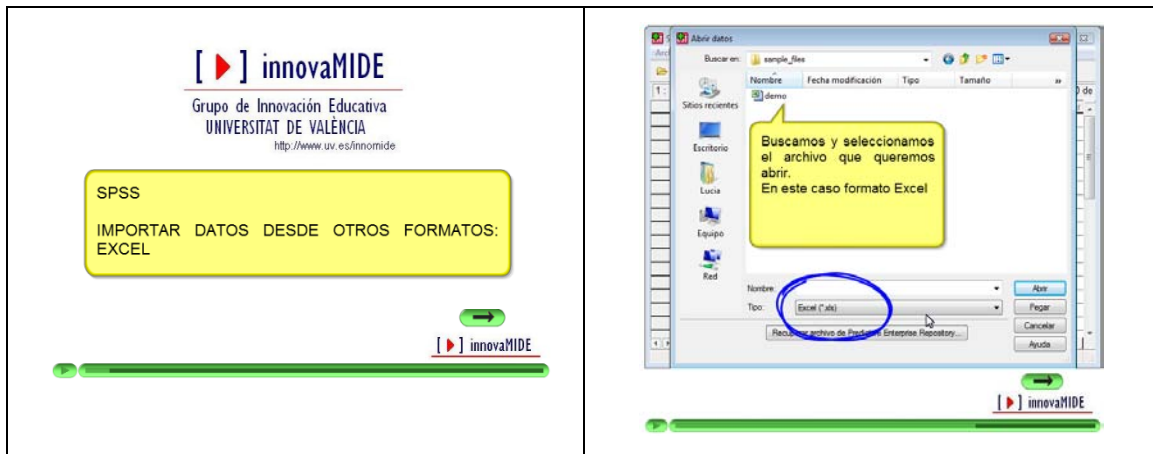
[ ▶ ] innovaMIDE

Grupo de Innovación Educativa
UNIVERSITAT DE VALÈNCIA
http://www.uv.es/innomide

SPSS

IMPORTAR DATOS DESDE OTROS FORMATOS: EXCEL

[ ▶ ] innovaMIDE

Abrir datos

Buscar en: sample_files

Nombre | Fecha modificación | Tipo | Tamaño

demo

Sitios recientes

Escritorio

Lucia

Equipo

Red

Buscamos y seleccionamos el archivo que queremos abrir.
En este caso formato Excel

Nombre:

Tipo: Excel (*.xls)

Abrir

Pegar

Cancelar

Ayuda

Recuperar archivo de Predictive Enterprise Repository...

[ ▶ ] innovaMIDE